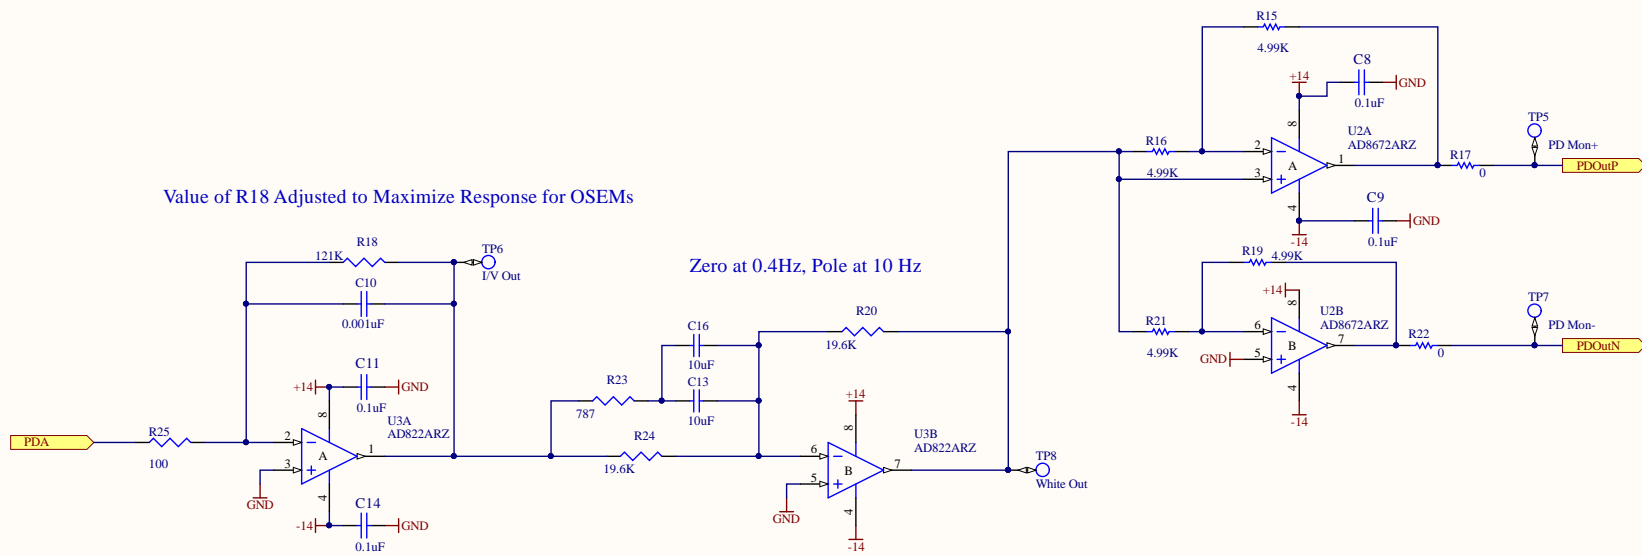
R15
4.99K
C8
+14
GND
0.1uF
TP5
U2A
AD8672ARZ
PD Mon+
R16
2
8
A
1
R17
PDOutP
4.99K
3
0
4
C9
GND
-14
0.1uF
Value of R18 Adjusted to Maximize Response for OSEMs
R18
TP6
121K
I/V Out
R19
4.99K
Zero at 0.4Hz, Pole at 10 Hz
+14
TP7
C10
8
U2B
PD Mon-
AD8672ARZ
R20
R21
0.001uF
6
R22
C16
4.99K
B
7
PDOutN
19.6K
GND
5
0
C11
10uF
+14
GND
R23
C13
4
8
U3A
0.1uF
787
-14
AD822ARZ
10uF
+14
R24
U3B
R25
AD822ARZ
2
PDA
A
1
8
TP8
3
19.6K
6
100
B
7
White Out
4
5
GND
C14
GND
-14
GND
4
0.1uF
-14